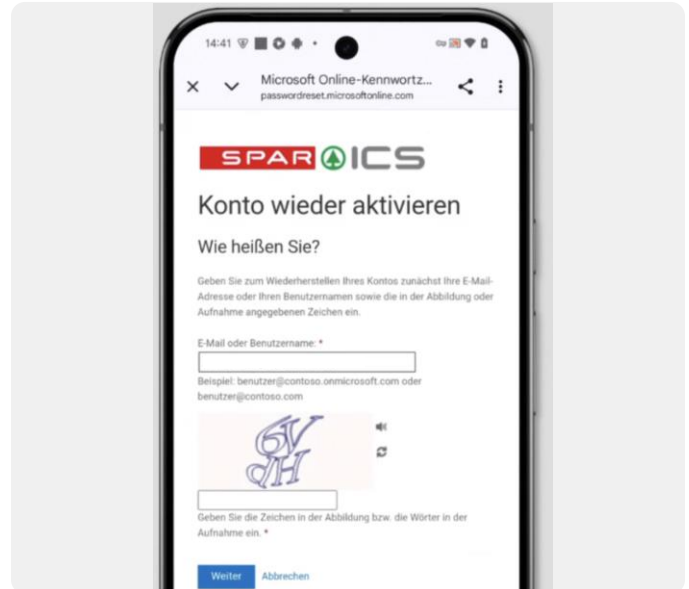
14:41

Microsoft Online-Kennwortz...
passwordreset.microsoftonline.com

SPAR ICS

Konto wieder aktivieren

Wie heißen Sie?

Geben Sie zum Wiederherstellen Ihres Kontos zunächst Ihre E-Mail-Adresse oder Ihren Benutzernamen sowie die in der Abbildung oder Aufnahme angegebenen Zeichen ein.

E-Mail oder Benutzername: *

Beispiel: benutzer@contoso.onmicrosoft.com oder benutzer@contoso.com

6V
JH

Geben Sie die Zeichen in der Abbildung bzw. die Wörter in der Aufnahme ein. *

Weiter Abbrechen